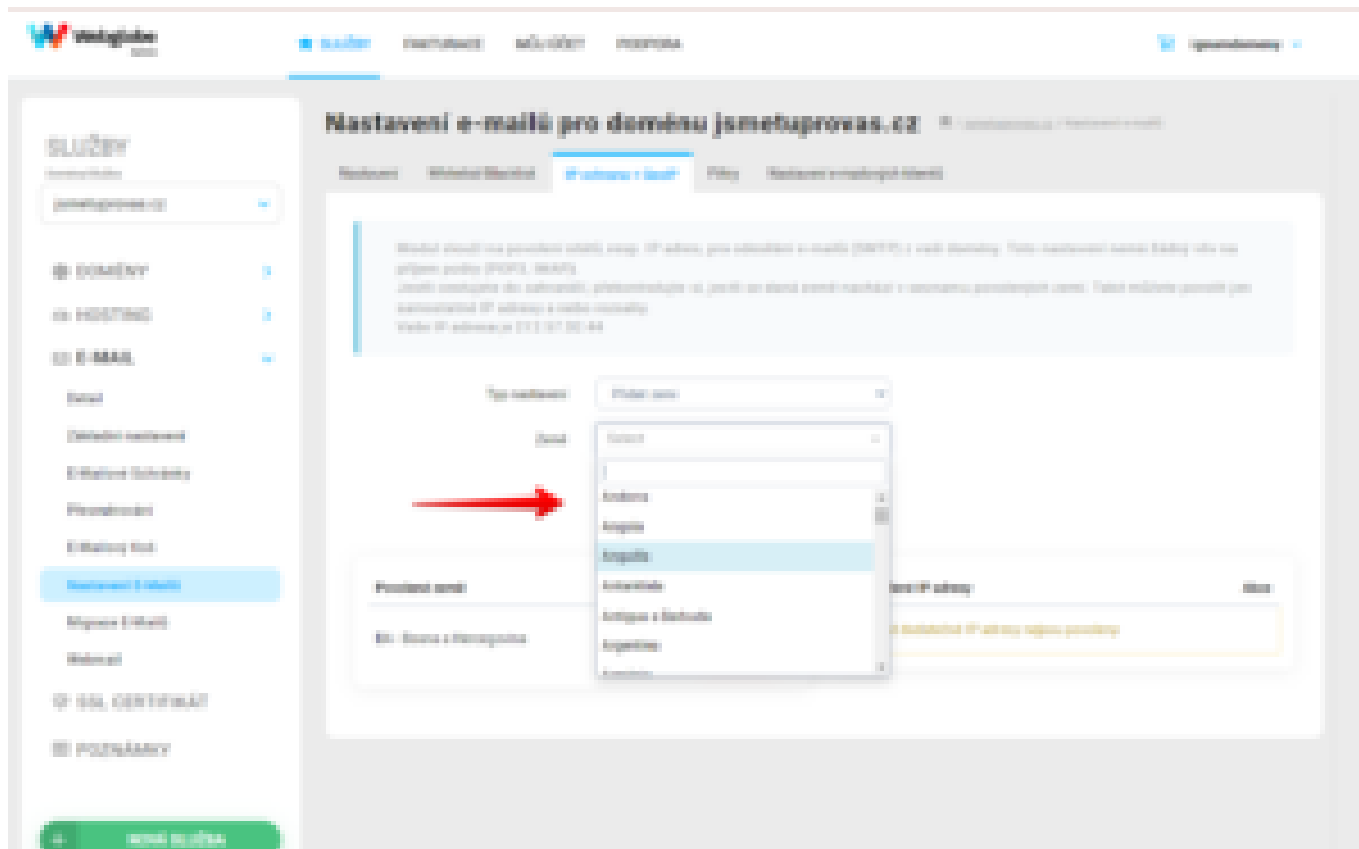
Webglobe

SLUŽBY FAKTURACE MŮJ ÚČET PODPORA

Nastavení e-mailů pro doménu jsmetuprovas.cz

SLUŽBY

jsmetuprovas.cz

DOMÉNY

HOSTING

E-MAIL

Detail

Základní nastavení

E-Mailové Schránky

Přesměrování

E-Mailový koš

Nastavení E-Mailů

Migrace E-Mailů

Webmail

SSL CERTIFIKÁT

POZNÁMKY

NOVÁ SLUŽBA

Nastavení

Whitelist/Blacklist

IP adresy i Země

Filtry

Nastavení e-mailových klientů

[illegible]

Typ nastavení

Povolit zemi

Země

Select

Andorra

Angola

Anguilla

Antarktida

Antigua a Barbuda

Argentina

Povolené země

BA - Bosna a Hercegovina

Akce